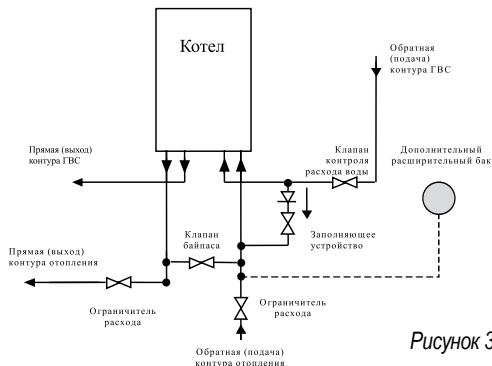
Котел

Обратная (подача) контура ГВС

Прямая (выход) контура ГВС

Клапан контроля расхода воды

Дополнительный расширительный бак

Заполняющее устройство

Клапан байпаса

Прямая (выход) контура отопления

Ограничитель расхода

Ограничитель расхода

Обратная (подача) контура отопления

Рисунок 3